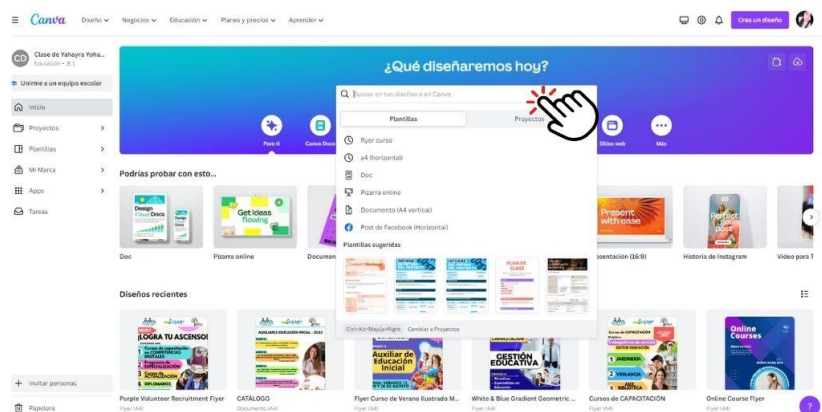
Canva Diseño Negocios Educación Planes y precios Aprender

Crea un diseño

CD Clase de Yahayra Yoha...
Educación • 1

Unirse a un equipo escolar

Inicio
Proyectos
Plantillas
Mi Marca
Apps
Tareas

¿Qué diseñaremos hoy?

Buscar en tus diseños o en Canva

Plantillas
Proyectos

flyer curso
a4 (horizontal)
Doc
Pizarra online
Documento (A4 vertical)
Post de Facebook (Horizontal)

Plantillas sugeridas

Ctrl+Alt+Mayús+Right Cambiar a Proyectos

Para ti
Canva Docs
Sitios web
Más

Podrías probar con esto...

Doc
Pizarra online
Document
sentación (16:9)
Historia de Instagram
Video para T

Design Docs
Get ideas flowing
Present with ease

Diseños recientes

¡LOGRA TU ASCENSO!
Auxiliar de Educación Inicial
GESTIÓN EDUCATIVA
Online Courses

Purple Volunteer Recruitment Flyer
Flyer (A4)
CATALOGO
Documento (A4)
Flyer Curso de Verano Ilustrado M...
Flyer (A4)
White & Blue Gradient Geometric ...
Flyer (A4)
Cursos de CAPACITACIÓN
Flyer (A4)
Online Course Flyer
Flyer (A4)

Invitar personas
Papelera

?